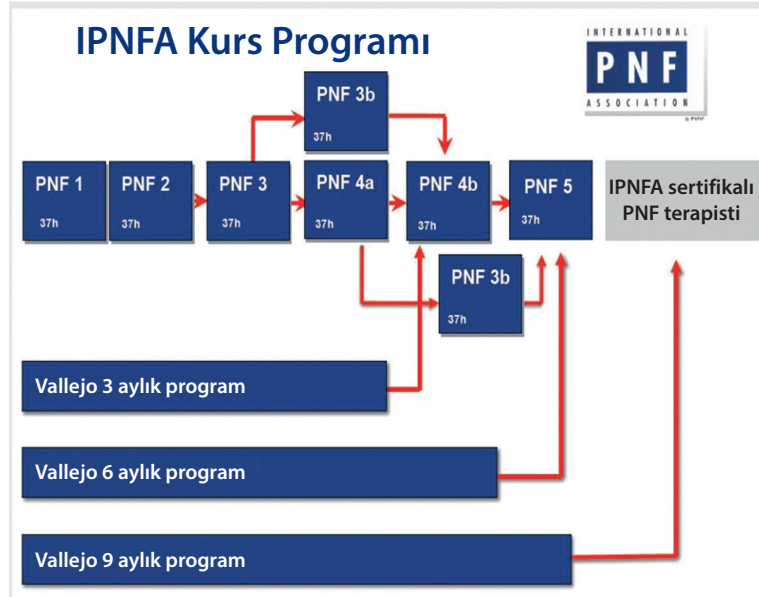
IPNFA Kurs Programı

INTERNATIONAL
PNF
ASSOCIATION

PNF 3b
37h

PNF 1
37h

PNF 2
37h

PNF 3
37h

PNF 4a
37h

PNF 4b
37h

PNF 5
37h

IPNFA sertifikalı PNF terapisti

PNF 3b
37h

Vallejo 3 aylık program

Vallejo 6 aylık program

Vallejo 9 aylık program